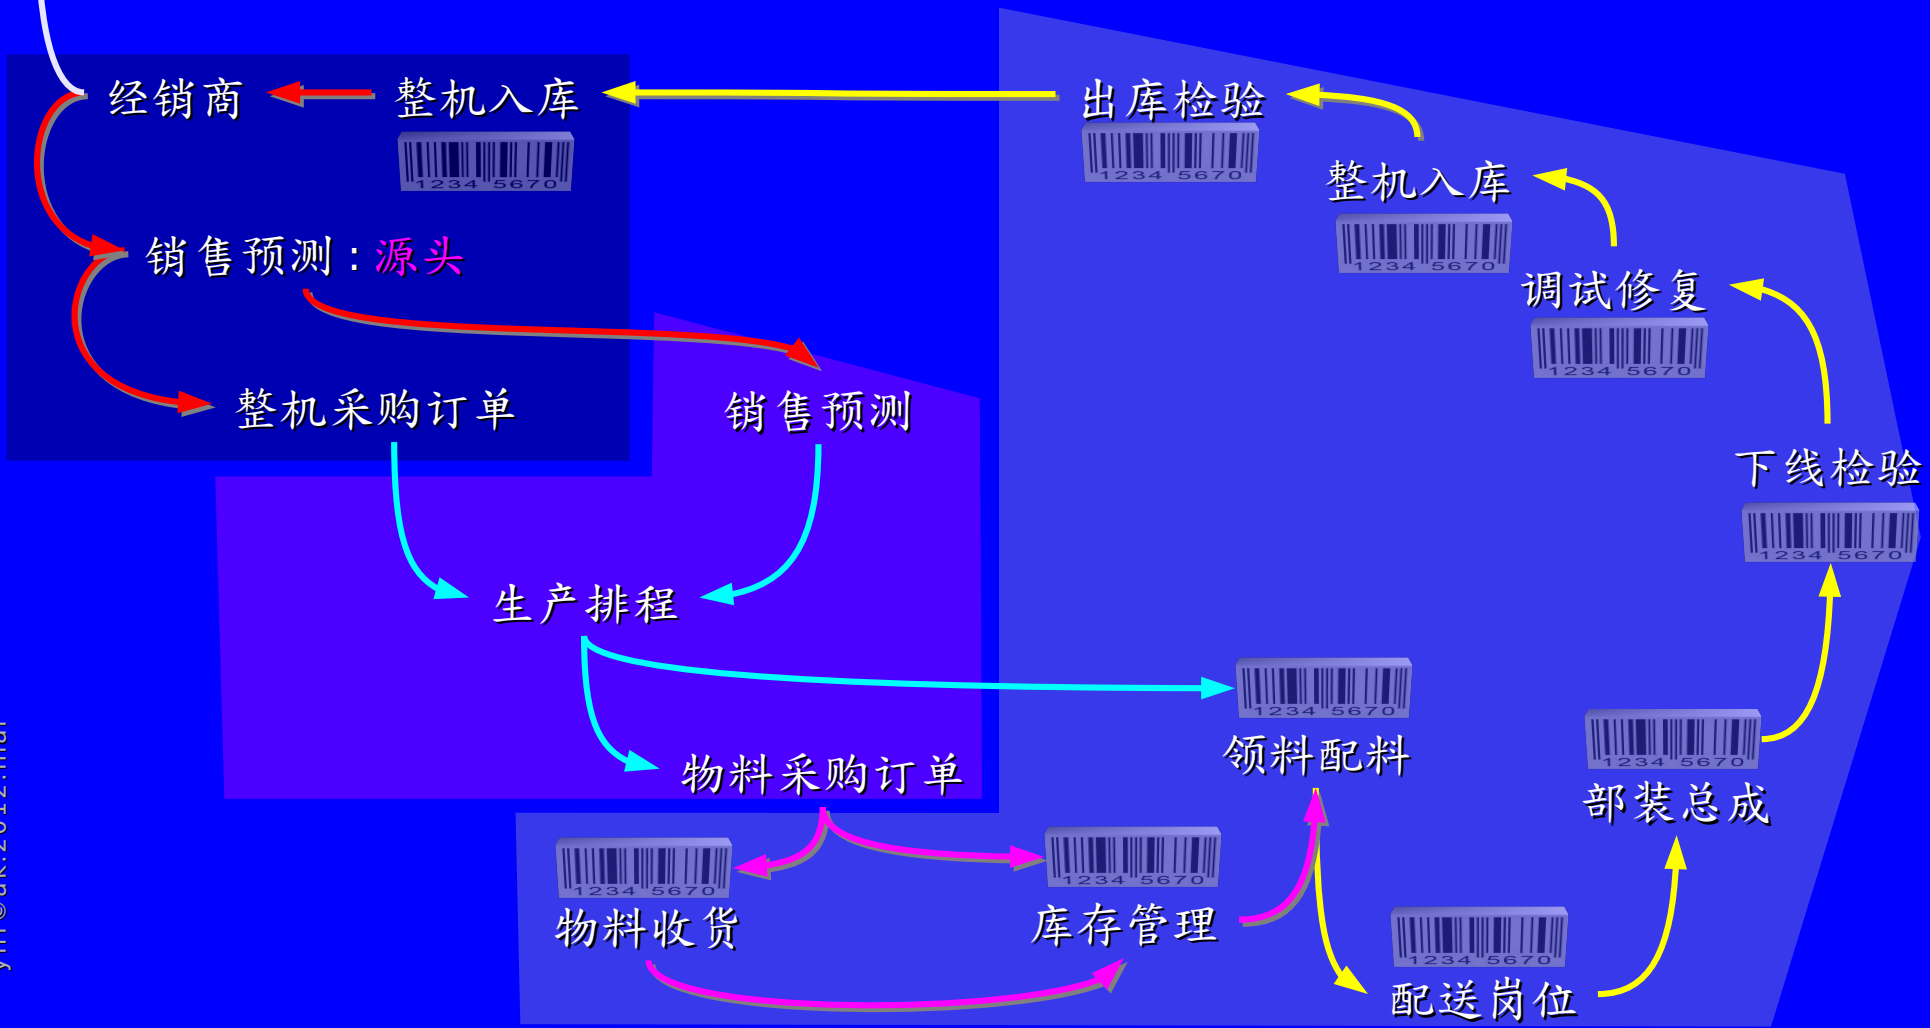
经销商
整机入库
1234 5670
出库检验
1234 5670
整机入库
1234 5670
调试修复
1234 5670
销售预测：源头
整机采购订单
销售预测
下线检验
1234 5670
生产排程
1234 5670
领料配料
1234 5670
部装总成
物料采购订单
1234 5670
物料收货
1234 5670
库存管理
1234 5670
配送岗位
ylh@uk.2012.mar